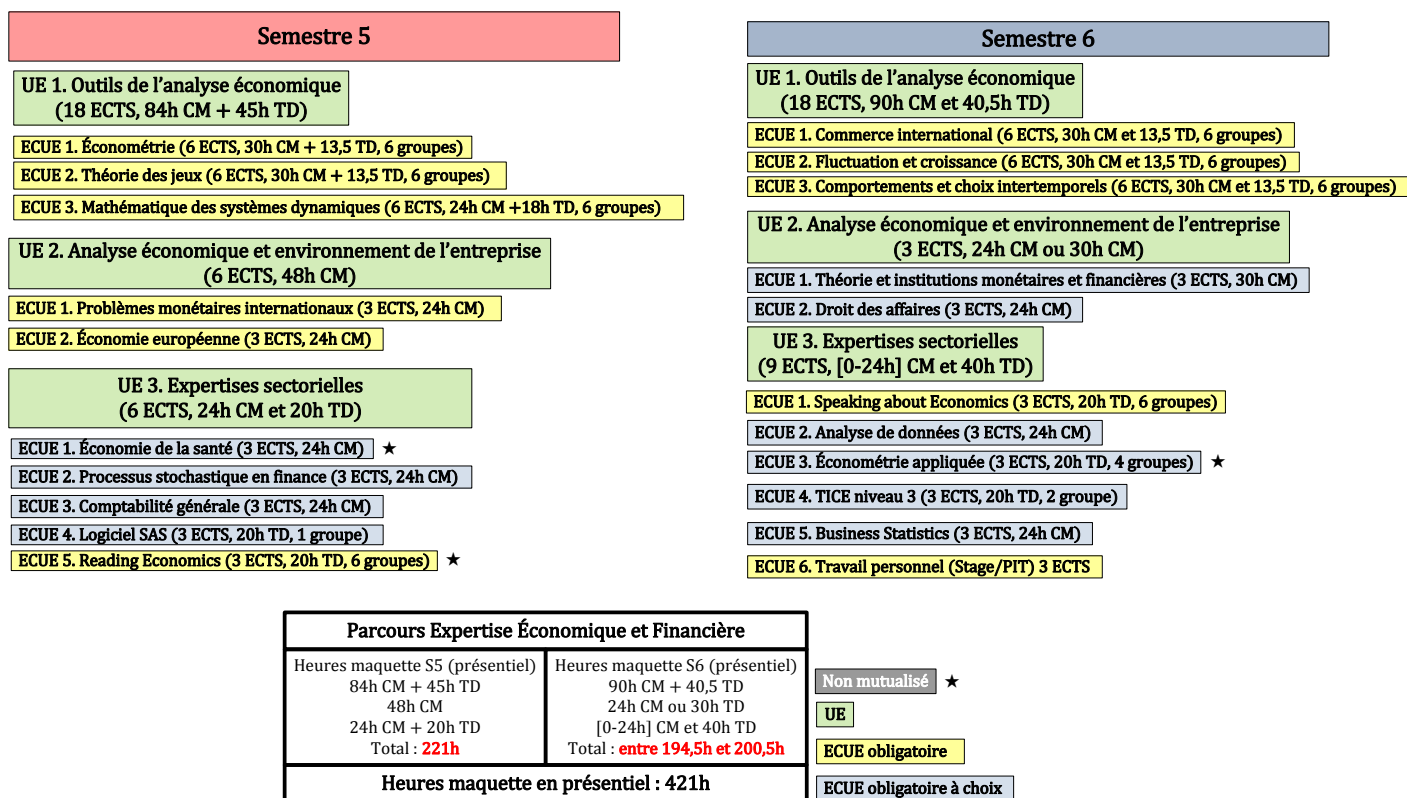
Semestre 5

UE 1. Outils de l'analyse économique
(18 ECTS, 84h CM + 45h TD)

ECUE 1. Économétrie (6 ECTS, 30h CM + 13,5 TD, 6 groupes)

ECUE 2. Théorie des jeux (6 ECTS, 30h CM + 13,5 TD, 6 groupes)

ECUE 3. Mathématique des systèmes dynamiques (6 ECTS, 24h CM +18h TD, 6 groupes)

UE 2. Analyse économique et environnement de l'entreprise
(6 ECTS, 48h CM)

ECUE 1. Problèmes monétaires internationaux (3 ECTS, 24h CM)

ECUE 2. Économie européenne (3 ECTS, 24h CM)

UE 3. Expertises sectorielles
(6 ECTS, 24h CM et 20h TD)

ECUE 1. Économie de la santé (3 ECTS, 24h CM) ★

ECUE 2. Processus stochastique en finance (3 ECTS, 24h CM)

ECUE 3. Comptabilité générale (3 ECTS, 24h CM)

ECUE 4. Logiciel SAS (3 ECTS, 20h TD, 1 groupe)

ECUE 5. Reading Economics (3 ECTS, 20h TD, 6 groupes) ★

Semestre 6

UE 1. Outils de l'analyse économique
(18 ECTS, 90h CM et 40,5h TD)

ECUE 1. Commerce international (6 ECTS, 30h CM et 13,5 TD, 6 groupes)

ECUE 2. Fluctuation et croissance (6 ECTS, 30h CM et 13,5 TD, 6 groupes)

ECUE 3. Comportements et choix intertemporels (6 ECTS, 30h CM et 13,5 TD, 6 groupes)

UE 2. Analyse économique et environnement de l'entreprise
(3 ECTS, 24h CM ou 30h CM)

ECUE 1. Théorie et institutions monétaires et financières (3 ECTS, 30h CM)

ECUE 2. Droit des affaires (3 ECTS, 24h CM)

UE 3. Expertises sectorielles
(9 ECTS, [0-24h] CM et 40h TD)

ECUE 1. Speaking about Economics (3 ECTS, 20h TD, 6 groupes)

ECUE 2. Analyse de données (3 ECTS, 24h CM)

ECUE 3. Économétrie appliquée (3 ECTS, 20h TD, 4 groupes) ★

ECUE 4. TICE niveau 3 (3 ECTS, 20h TD, 2 groupe)

ECUE 5. Business Statistics (3 ECTS, 24h CM)

ECUE 6. Travail personnel (Stage/PIT) 3 ECTS

| Parcours Expertise Économique et Financière | |
|---|---|
| Heures maquette S5 (présentiel)<br>84h CM + 45h TD<br>48h CM<br>24h CM + 20h TD<br>Total : 221h | Heures maquette S6 (présentiel)<br>90h CM + 40,5 TD<br>24h CM ou 30h TD<br>[0-24h] CM et 40h TD<br>Total : entre 194,5h et 200,5h |
| Heures maquette en présentiel : 421h | |

Non mutualisé ★

UE

ECUE obligatoire

ECUE obligatoire à choix